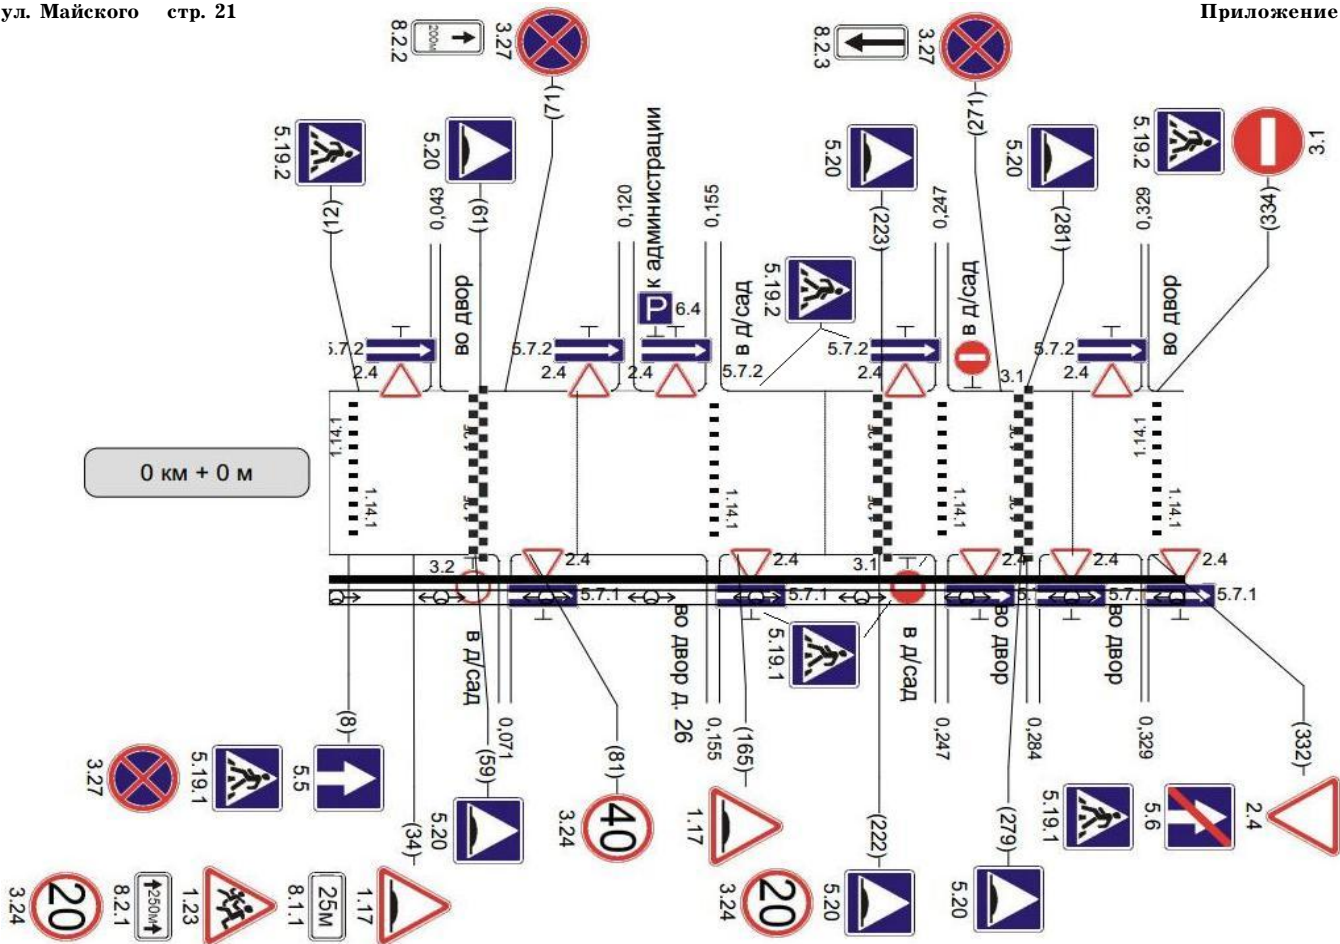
ул. Майского стр. 21

Приложение

8.2.2
200м
3.27
(71)
8.2.3
3.27
(271)
5.19.2
5.20
(12)
0,043
(61)
0,120
к администрации
0,155
5.20
(223)
0,247
5.20
(281)
0,329
5.19.2
3.1
(334)
во двор
6.4
в д/сад
5.19.2
в д/сад
во двор
5.7.2
2.4
5.7.2
2.4
2.4
5.7.2
5.7.2
2.4
3.1
5.7.2
2.4
1.14.1
1.14.1
1.14.1
1.14.1
1.14.1
1.14.1
1.14.1
0 км + 0 м
3.2
2.4
2.4
3.1
2.4
2.4
2.4
5.7.1
5.7.1
5.7.1
в д/сад
во двор д. 26
5.19.1
в д/сад
во двор
во двор
(8)
0,071
(59)
(81)
0,155
(165)
0,247
0,284
0,329
(332)
3.27
5.19.1
5.5
(34)
5.20
3.24
40
1.17
(222)
(279)
5.19.1
5.6
2.4
3.24
20
8.2.1
250м
1.23
8.1.1
25м
1.17
3.24
20
5.20
5.20